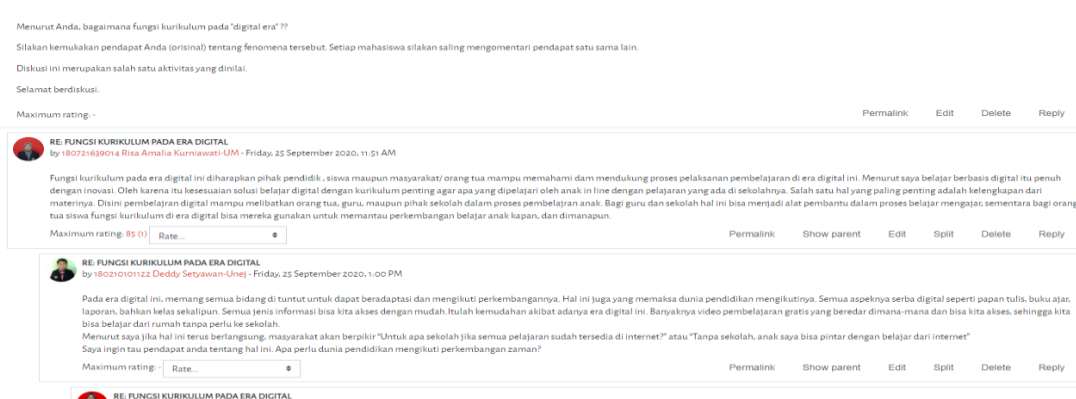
Menurut Anda, bagaimana fungsi kurikulum pada "digital era" ??

Silakan kemukakan pendapat Anda (orisinal) tentang fenomena tersebut. Setiap mahasiswa silakan saling mengomentari pendapat satu sama lain.

Diskusi ini merupakan salah satu aktivitas yang dinilai.

Selamat berdiskusi.

Maximum rating: -

Permalink Edit Delete Reply

RE: FUNGSI KURIKULUM PADA ERA DIGITAL
by 180721639014 Risa Amalia Kurniawati-UM - Friday, 25 September 2020, 11:51 AM

Fungsi kurikulum pada era digital ini diharapkan pihak pendidik , siswa maupun masyarakat/ orang tua mampu memahami dam mendukung proses pelaksanan pembelajaran di era digital ini. Menurut saya belajar berbasis digital itu penuh dengan inovasi. Oleh karena itu kesesuaian solusi belajar digital dengan kurikulum penting agar apa yang dipelajari oleh anak in line dengan pelajaran yang ada di sekolahnya. Salah satu hal yang paling penting adalah kelengkapan dari materinya. Disini pembelajaran digital mampu melibatkan orang tua, guru, maupun pihak sekolah dalam proses pembelajran anak. Bagi guru dan sekolah hal ini bisa menjadi alat pembantu dalam proses belajar mengajar, sementara bagi orang tua siswa fungsi kurikulum di era digital bisa mereka gunakan untuk memantau perkembangan belajar anak kapan, dan dimanapun.

Maximum rating: 85 (1) Rate...

Permalink Show parent Edit Split Delete Reply

RE: FUNGSI KURIKULUM PADA ERA DIGITAL
by 180210101122 Deddy Setyawan-Unej - Friday, 25 September 2020, 1:00 PM

Pada era digital ini, memang semua bidang di tuntut untuk dapat beradaptasi dan mengikuti perkembangannya. Hal ini juga yang memaksa dunia pendidikan mengikutinya. Semua aspeknya serba digital seperti papan tulis, buku ajar, laporan, bahkan kelas sekalipun. Semua jenis informasi bisa kita akses dengan mudah.Itulah kemudahan akibat adanya era digital ini. Banyaknya video pembelajaran gratis yang beredar dimana-mana dan bisa kita akses, sehingga kita bisa belajar dari rumah tanpa perlu ke sekolah.
Menurut saya jika hal ini terus berlangsung, masyarakat akan berpikir "Untuk apa sekolah jika semua pelajaran sudah tersedia di internet?" atau "Tanpa sekolah, anak saya bisa pintar dengan belajar dari internet"
Saya ingin tau pendapat anda tentang hal ini. Apa perlu dunia pendidikan mengikuti perkembangan zaman?

Maximum rating: - Rate...

Permalink Show parent Edit Split Delete Reply

RE: FUNGSI KURIKULUM PADA ERA DIGITAL